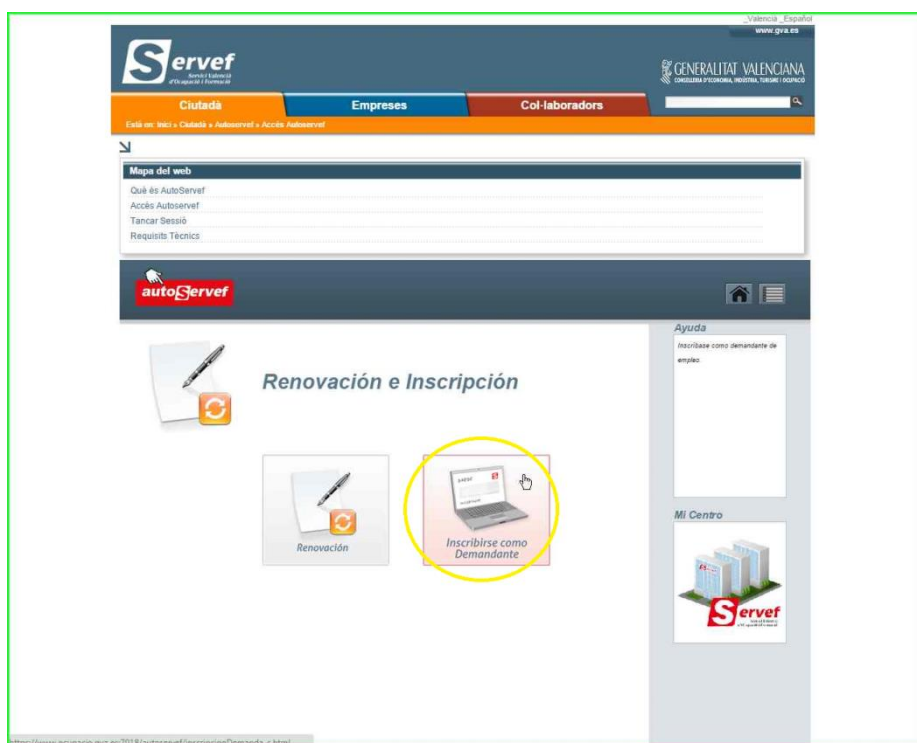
_Valencia _Español
www.gva.es

Servef
Servei Valencià d'Ocupació i Formació

GENERALITAT VALENCIANA
CONSELLERIA D'ECONOMIA, INDÚSTRIA, TURISME I OCUPACIÓ

Ciutadà
Empreses
Col·laboradors

Està en: Inici » Ciutadà » Autoservef » Accés Autoservef

Mapa del web
Què és AutoServef
Accés Autoservef
Tancar Sessió
Requisits Tècnics

autoServef

Renovación e Inscripción

Renovación
Inscribirse como Demandante

Ayuda
Inscribirse como demandante de empleo

Mi Centro

Servef

https://www.ocupacio.gva.es/2018/autoservef/inscripcionDemanda_c.html